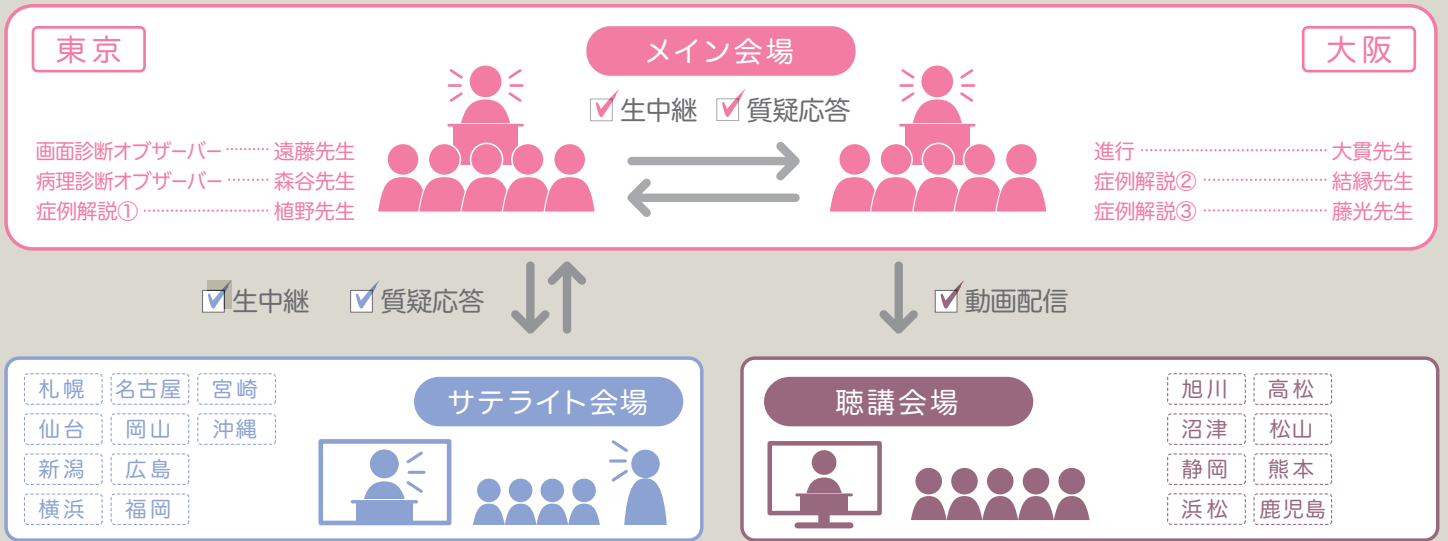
東京

メイン会場

大阪

生中継　質疑応答

画面診断オブザーバー……遠藤先生
病理診断オブザーバー……森谷先生
症例解説①……植野先生

進行……大貫先生
症例解説②……結縁先生
症例解説③……藤光先生

生中継　質疑応答

動画配信

札幌　名古屋　宮崎
仙台　岡山　沖縄
新潟　広島
横浜　福岡

サテライト会場

聴講会場

旭川　高松
沼津　松山
静岡　熊本
浜松　鹿児島